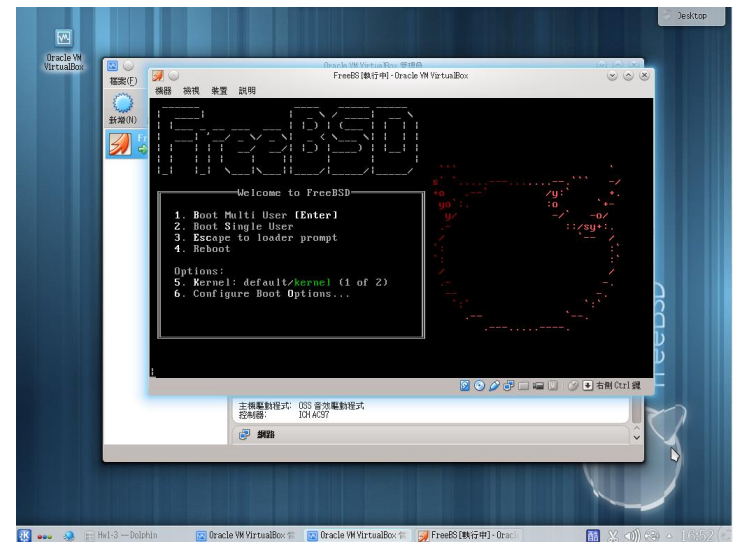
Desktop

Oracle VM VirtualBox

Oracle VM VirtualBox 管理員

檔案(F)

新增(N)

FreeBS [執行中] - Oracle VM VirtualBox

機器 檢視 裝置 說明

Welcome to FreeBSD

1. Boot Multi User [Enter]
2. Boot Single User
3. Escape to loader prompt
4. Reboot

Options:
5. Kernel: default/kernel (1 of 2)
6. Configure Boot Options...

右側 Ctrl 鍵

主機驅動程式: OSS 音效驅動程式
控制器: ICH AC97

網路

FreeBSD

Hw1-3 — Dolphin

Oracle VM VirtualBox

Oracle VM VirtualBox

FreeBS [執行中] - Oracl

16:52